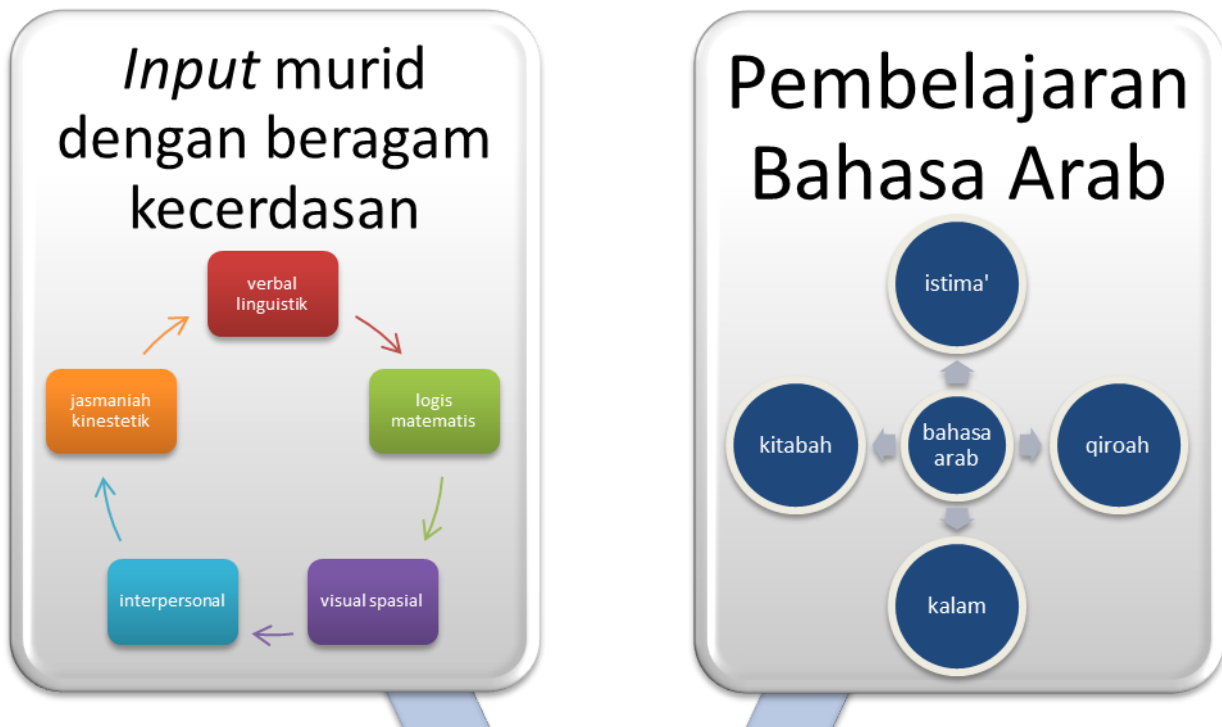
*Input* murid dengan beragam kecerdasan

verbal linguistik

logis matematis

visual spasial

interpersonal

jasmaniah kinestetik

Pembelajaran Bahasa Arab

istima'

qiroah

kalam

kitabah

bahasa arab